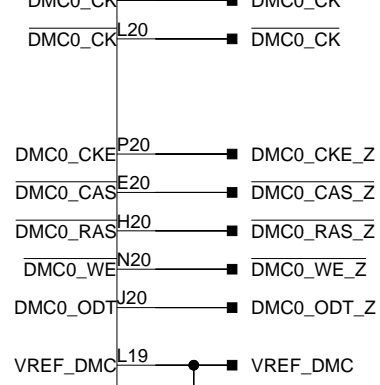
DMC0_CK DMC0_CK

$\overline{\text{DMC0\_CK}}$ L20 $\overline{\text{DMC0\_CK}}$

DMC0_CKE P20 DMC0_CKE_Z

$\overline{\text{DMC0\_CAS}}$ E20 $\overline{\text{DMC0\_CAS\_Z}}$

$\overline{\text{DMC0\_RAS}}$ H20 $\overline{\text{DMC0\_RAS\_Z}}$

$\overline{\text{DMC0\_WE}}$ N20 $\overline{\text{DMC0\_WE\_Z}}$

DMC0_ODT J20 DMC0_ODT_Z

VREF_DMC L19 VREF_DMC